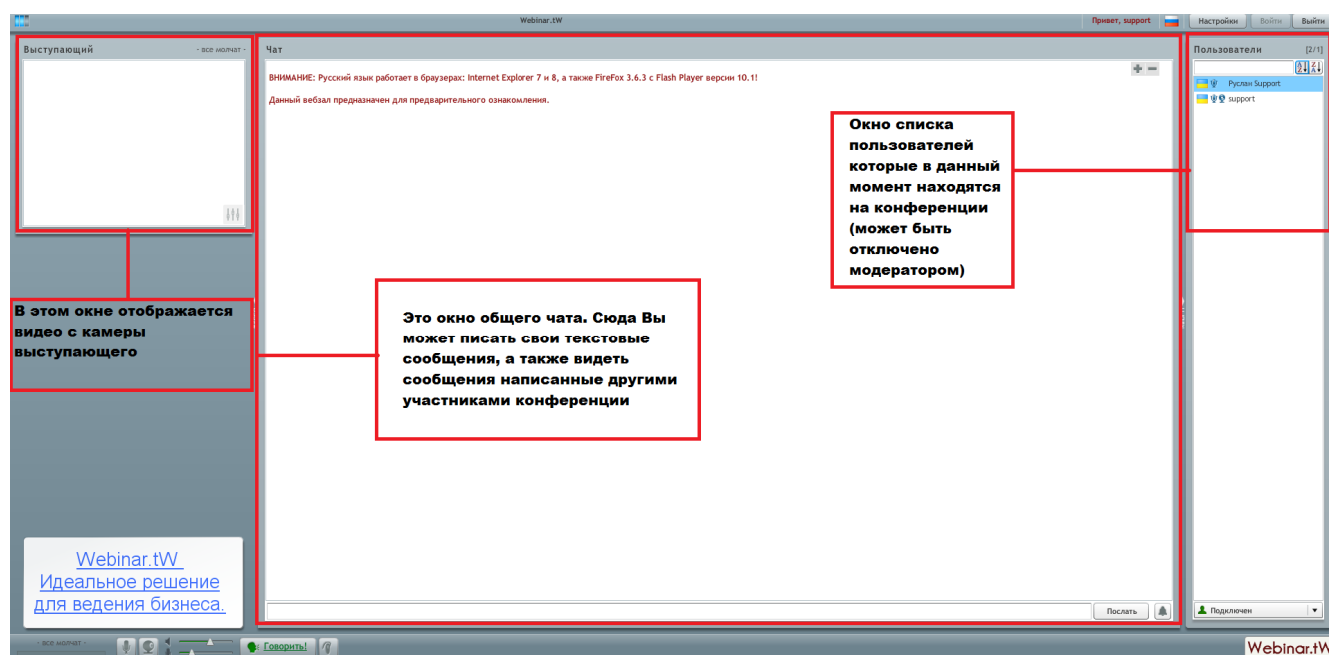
Webinar.tW

Привет, support

Настройки

Войти

Выйти

Выступающий

- все молчат -

Чат

ВНИМАНИЕ: Русский язык работает в браузерах: Internet Explorer 7 и 8, а также FireFox 3.6.3 с Flash Player версии 10.1!

Данный вебзал предназначен для предварительного ознакомления.

Пользователи

[2/1]

Руслан Support

support

Окно списка пользователей которые в данный момент находятся на конференции (может быть отключено модератором)

В этом окне отображается видео с камеры выступающего

Это окно общего чата. Сюда Вы может писать свои текстовые сообщения, а также видеть сообщения написанные другими участниками конференции

Webinar.tW
Идеальное решение для ведения бизнеса.

Послать

Подключен

- все молчат -

Говорить!

Webinar.tW